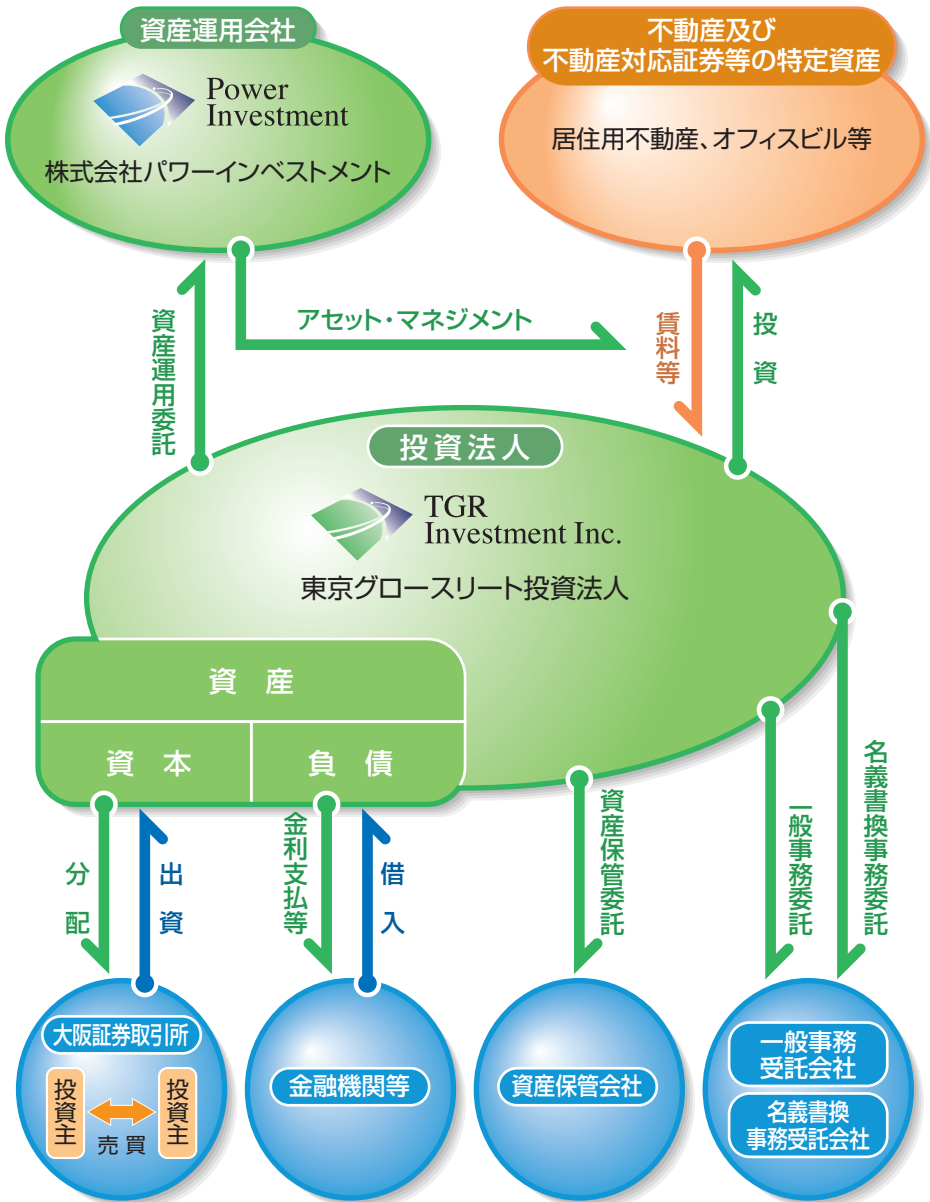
資産運用会社

Power Investment

株式会社パワーインベストメント

不動産及び
不動産対応証券等の特定資産

居住用不動産、オフィスビル等

資産運用委託

アセット・マネジメント

賃料等

投資

投資法人

TGR Investment Inc.

東京グロースリート投資法人

資産

資本

負債

名義書換事務委託

一般事務委託

資産保管委託

分配

出資

金利支払等

借入

大阪証券取引所

投資主

投資主

売買

金融機関等

資産保管会社

一般事務受託会社

名義書換事務受託会社